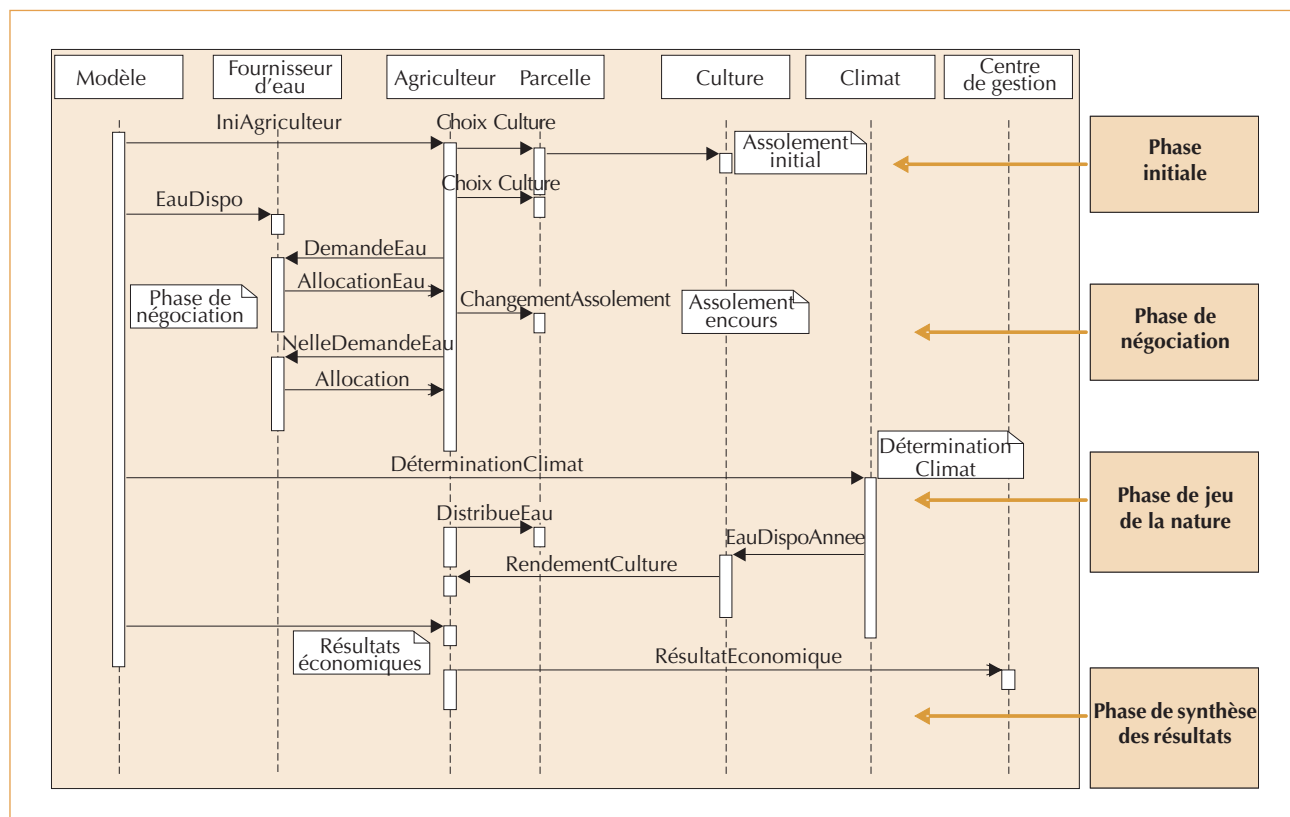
Modèle

Fournisseur d'eau

Agriculteur

Parcelle

Culture

Climat

Centre de gestion

IniAgriculteur

Choix Culture

Assolement initial

Phase initiale

Choix Culture

EauDispo

DemandeEau

AllocationEau

Phase de négociation

ChangementAssolement

Assolement encours

Phase de négociation

NelleDemandeEau

Allocation

Détermination Climat

DéterminationClimat

Phase de jeu de la nature

DistribueEau

EauDispoAnnee

RendementCulture

Résultats économiques

RésultatEconomique

Phase de synthèse des résultats